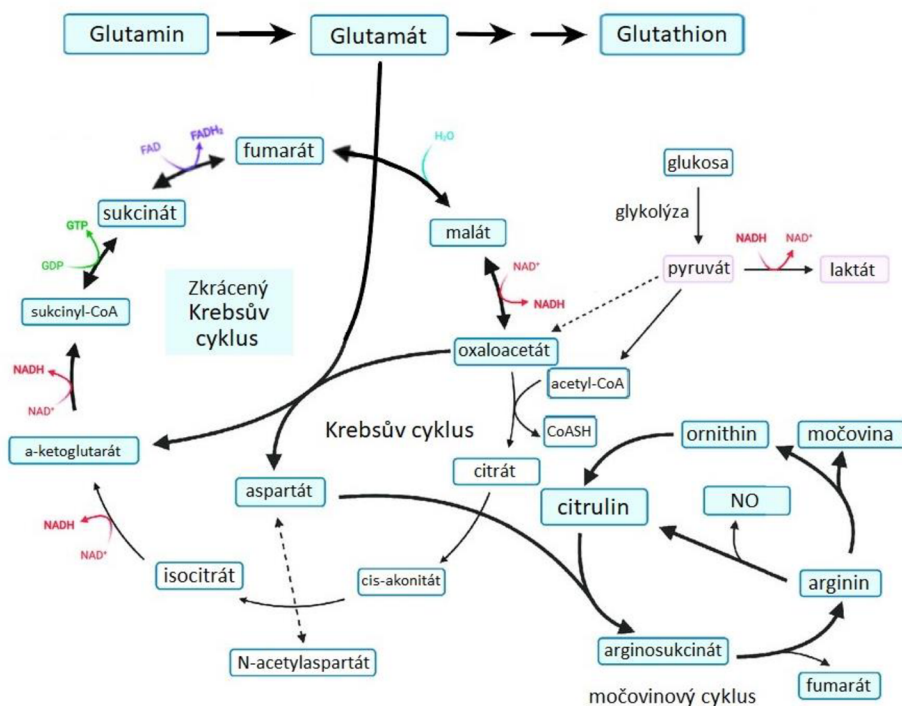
Glutamin

Glutamát

Glutathion

FAD

$FADH_2$

fumarát

$H_2O$

glukosa

GTP

sukcinát

glykolýza

malát

GDP

NADH

$NAD^+$

pyruvát

laktát

$NAD^+$

NADH

Zkrácený Krebsův cyklus

sukcinyl-CoA

oxaloacetát

NADH

acetyl-CoA

$NAD^+$

Krebsův cyklus

CoASH

ornithin

močovina

a-ketoglutarát

citrát

NO

aspartát

citrulin

NADH

$NAD^+$

isocitrát

cis-akonitát

arginin

arginosukcinát

N-acetylaspartát

fumarát

močovinový cyklus